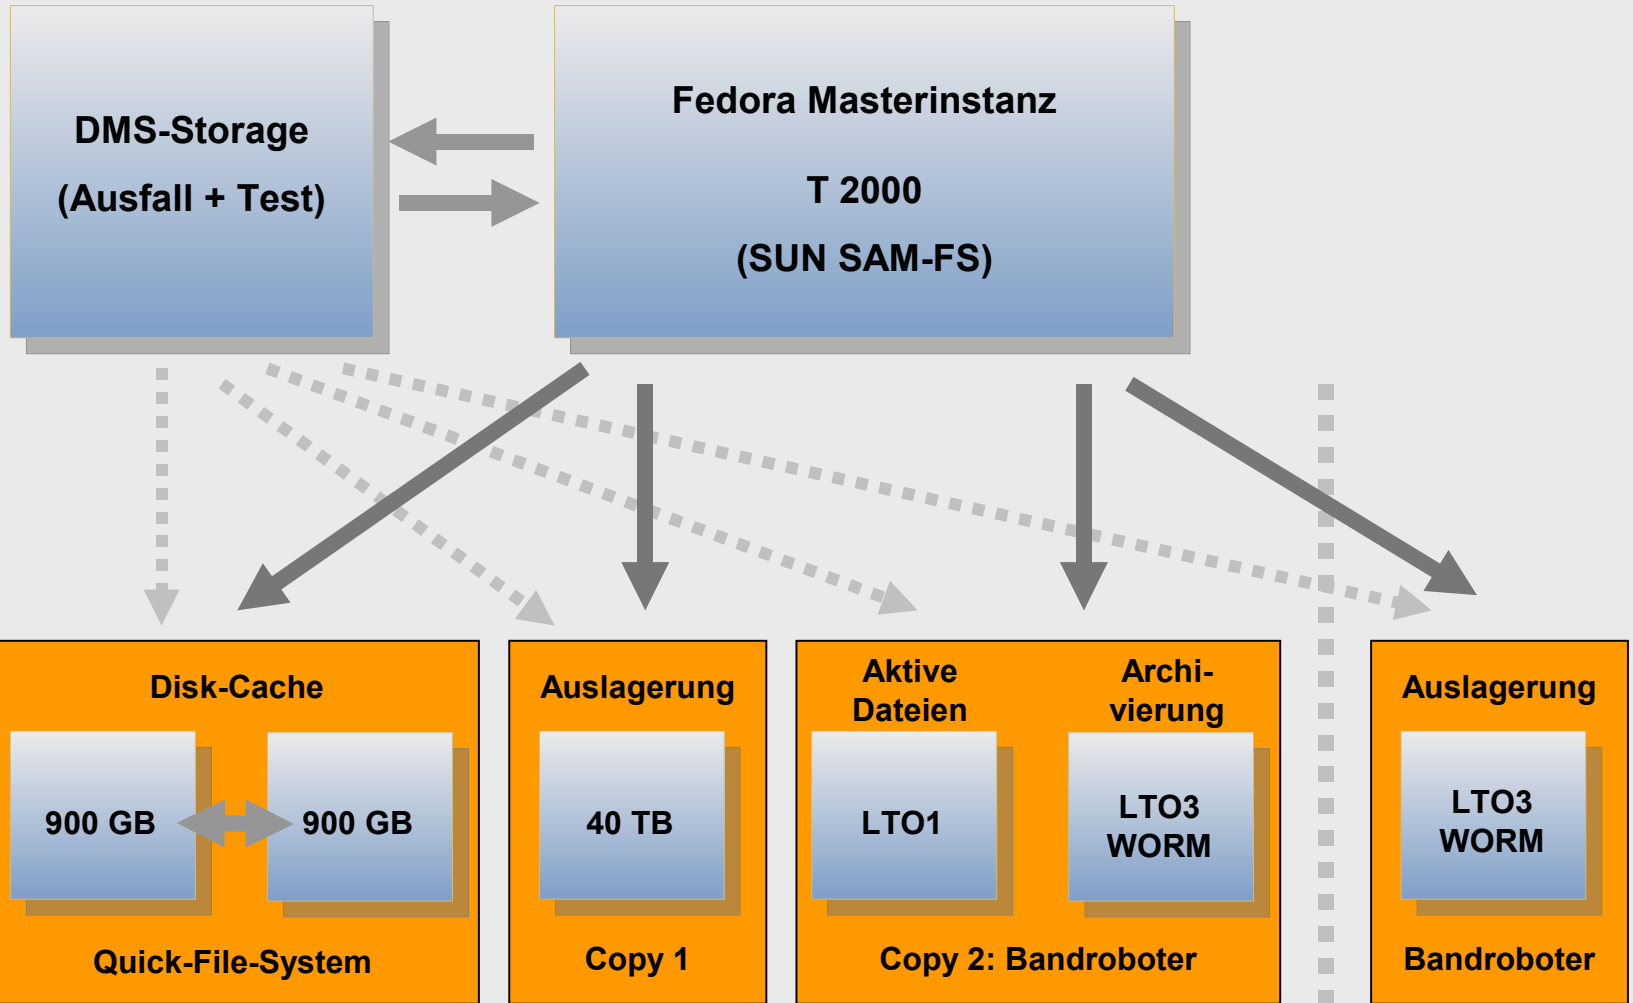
DMS-Storage
(Ausfall + Test)

Fedora Masterinstanz
T 2000
(SUN SAM-FS)

Disk-Cache
900 GB
900 GB
Quick-File-System

Auslagerung
40 TB
Copy 1

Aktive Dateien
LTO1
Archivierung
LTO3 WORM
Copy 2: Bandroboter

Auslagerung
LTO3 WORM
Bandroboter